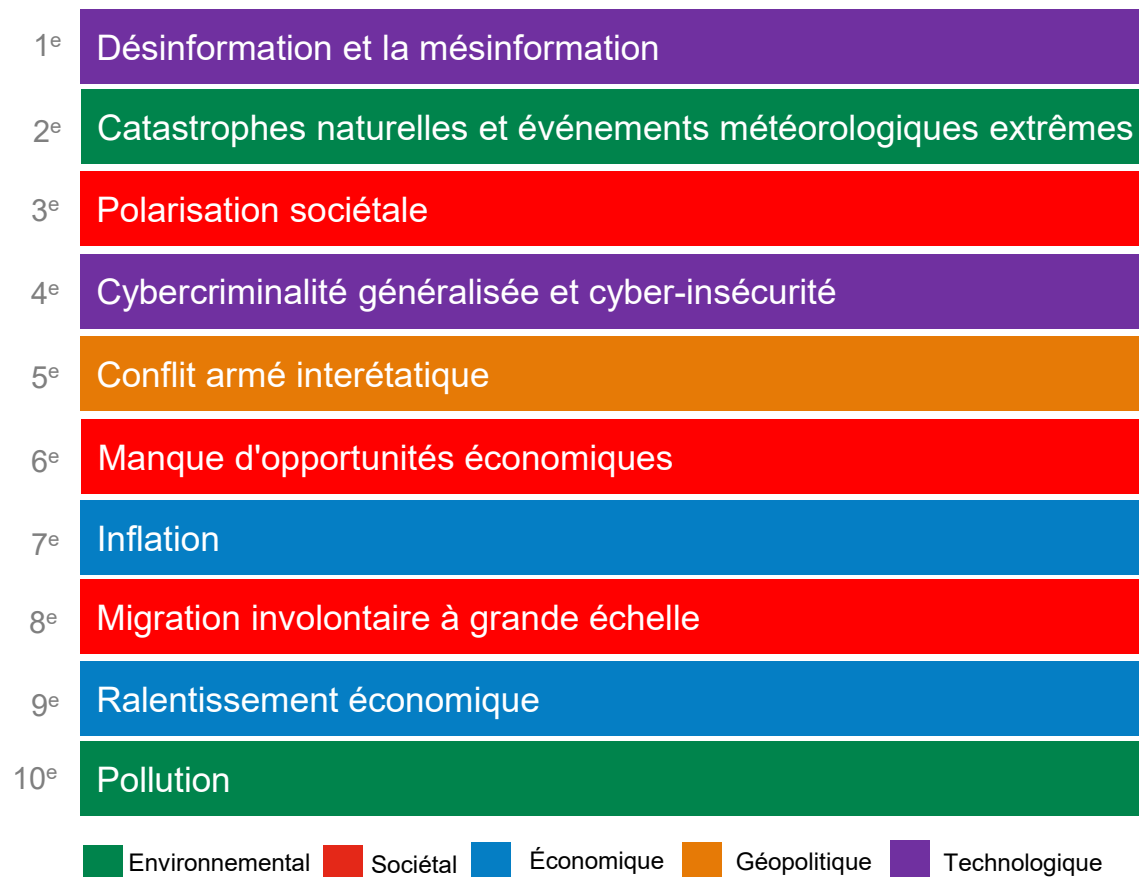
$1^{e}$ Désinformation et la mésinformation
$2^{e}$ Catastrophes naturelles et événements météorologiques extrêmes
$3^{e}$ Polarisation sociétale
$4^{e}$ Cybercriminalité généralisée et cyber-insécurité
$5^{e}$ Conflit armé interétatique
$6^{e}$ Manque d'opportunités économiques
$7^{e}$ Inflation
$8^{e}$ Migration involontaire à grande échelle
$9^{e}$ Ralentissement économique
$10^{e}$ Pollution

Environnemental Sociétal Économique Géopolitique Technologique